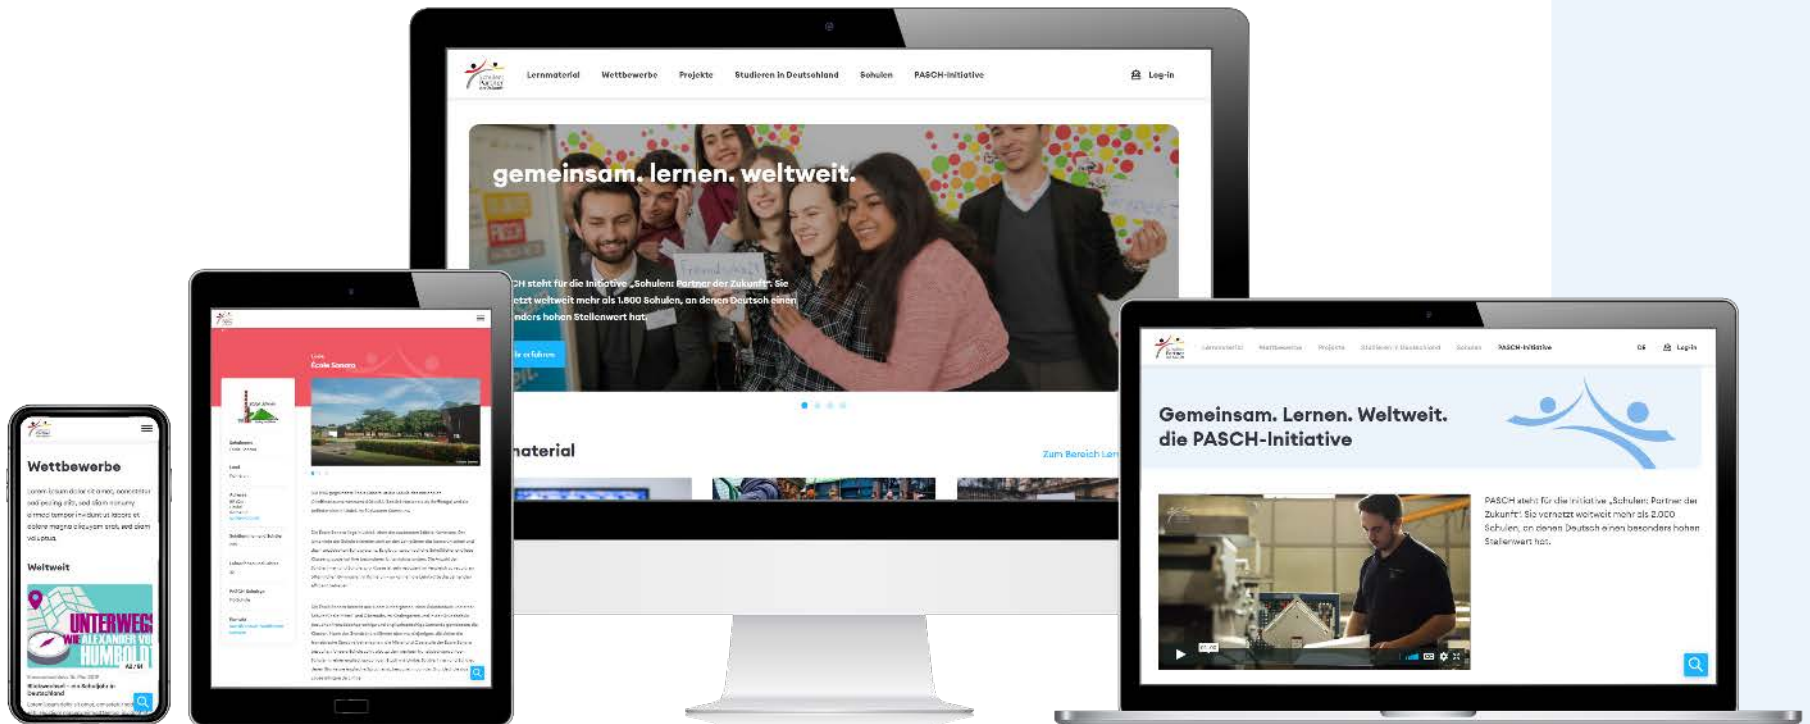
Lernmaterial Wettbewerbe Projekte Studieren in Deutschland Schulen PASCH-Initiative Log-in

gemeinsam. lernen. weltweit.

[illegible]CH steht für die Initiative „Schulen: Partner der Zukunft". Sie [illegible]etzt weltweit mehr als 1.800 Schulen, an denen Deutsch einen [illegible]nders hohen Stellenwert hat.

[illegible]r erfahren

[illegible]aterial

Zum Bereich Ler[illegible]

Wettbewerbe

Weltweit

UNTERWEG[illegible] MIT ALEXANDER VO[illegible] HUMBOLDT

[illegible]
École Sonera

Lernmaterial Wettbewerbe Projekte Studieren in Deutschland Schulen PASCH-Initiative DE Log-in

Gemeinsam. Lernen. Weltweit. die PASCH-Initiative

PASCH steht für die Initiative „Schulen: Partner der Zukunft". Sie vernetzt weltweit mehr als 2.000 Schulen, an denen Deutsch einen besonders hohen Stellenwert hat.